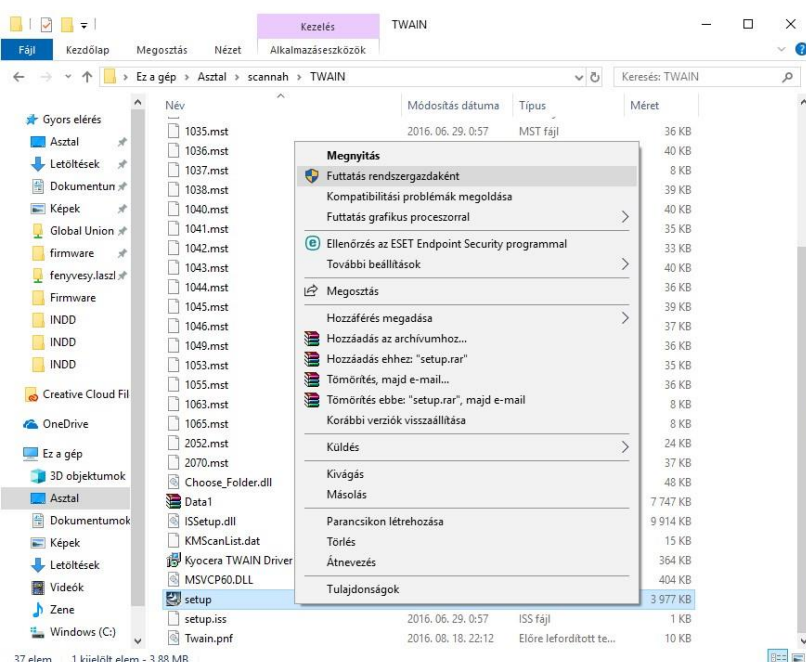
Kezelés TWAIN

Fájl Kezdőlap Megosztás Nézet Alkalmazáseszközök

Ez a gép > Asztal > scannah > TWAIN

Keresés: TWAIN

Gyors elérés
Asztal
Letöltések
Dokumentum
Képek
Global Union
firmware
fenyvesy.laszl
Firmware
INDD
INDD
INDD
Creative Cloud Fil
OneDrive
Ez a gép
3D objektumok
Asztal
Dokumentumok
Képek
Letöltések
Videók
Zene
Windows (C:)

| Név | Módosítás dátuma | Típus | Méret |
|---|---|---|---|
| 1035.mst | 2016. 06. 29. 0:57 | MST fájl | 36 KB |
| 1036.mst | | | 40 KB |
| 1037.mst | | | 8 KB |
| 1038.mst | | | 39 KB |
| 1040.mst | | | 40 KB |
| 1041.mst | | | 35 KB |
| 1042.mst | | | 33 KB |
| 1043.mst | | | 40 KB |
| 1044.mst | | | 36 KB |
| 1045.mst | | | 39 KB |
| 1046.mst | | | 37 KB |
| 1049.mst | | | 36 KB |
| 1053.mst | | | 35 KB |
| 1055.mst | | | 36 KB |
| 1063.mst | | | 8 KB |
| 1065.mst | | | 8 KB |
| 2052.mst | | | 24 KB |
| 2070.mst | | | 37 KB |
| Choose_Folder.dll | | | 48 KB |
| Data1 | | | 7 747 KB |
| ISSetup.dll | | | 9 914 KB |
| KMScanList.dat | | | 15 KB |
| Kyocera TWAIN Driver | | | 364 KB |
| MSVCP60.DLL | | | 404 KB |
| setup | | | 3 977 KB |
| setup.iss | 2016. 06. 29. 0:57 | ISS fájl | 1 KB |
| Twain.pnf | 2016. 08. 18. 22:12 | Előre lefordított te... | 10 KB |

Megnyitás
Futtatás rendszergazdaként
Kompatibilitási problémák megoldása
Futtatás grafikus proceszorral
Ellenőrzés az ESET Endpoint Security programmal
További beállítások
Megosztás
Hozzáférés megadása
Hozzáadás az archívumhoz...
Hozzáadás ehhez: "setup.rar"
Tömörítés, majd e-mail...
Tömörítés ebbe: "setup.rar", majd e-mail
Korábbi verziók visszaállítása
Küldés
Kivágás
Másolás
Parancsikon létrehozása
Törlés
Átnevezés
Tulajdonságok

37 elem 1 kijelölt elem - 3,88 MB